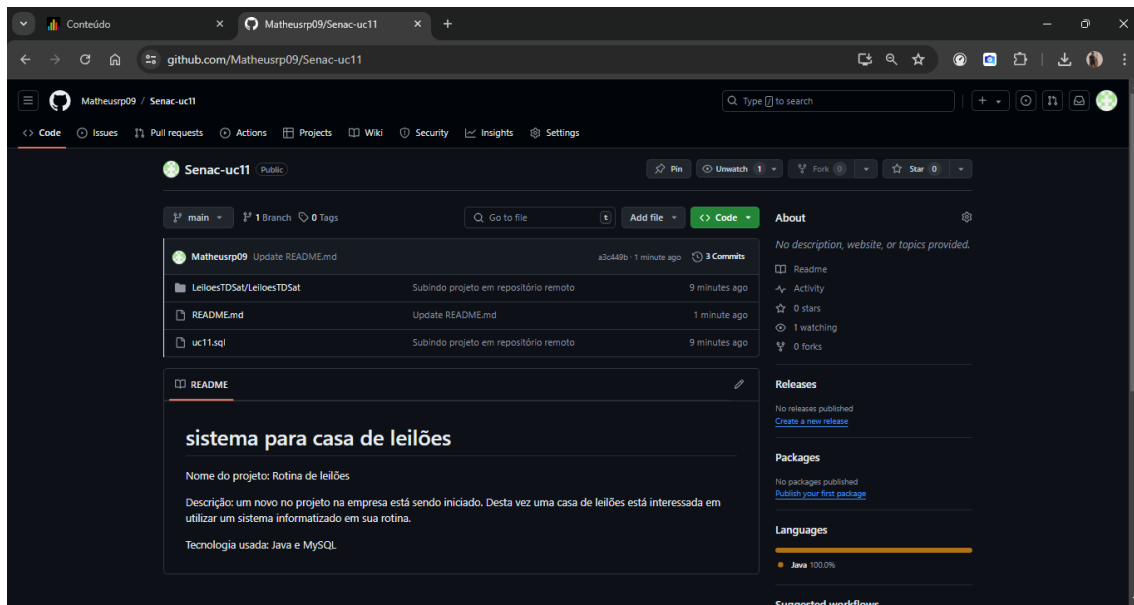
Conteúdo
Matheusrp09/Senac-uc11
github.com/Matheusrp09/Senac-uc11

Matheusrp09 / Senac-uc11
Type / to search

Code Issues Pull requests Actions Projects Wiki Security Insights Settings

Senac-uc11 Public
Pin Unwatch 1 Fork 0 Star 0

main 1 Branch 0 Tags Go to file t Add file Code

About
No description, website, or topics provided.
Readme
Activity
0 stars
1 watching
0 forks

Matheusrp09 Update README.md a3c449b · 1 minute ago 3 Commits

| | | |
|---|---|---|
| LeiloesTDSat/LeiloesTDSat | Subindo projeto em repositório remoto | 9 minutes ago |
| README.md | Update README.md | 1 minute ago |
| uc11.sql | Subindo projeto em repositório remoto | 9 minutes ago |

README

sistema para casa de leilões

Nome do projeto: Rotina de leilões

Descrição: um novo no projeto na empresa está sendo iniciado. Desta vez uma casa de leilões está interessada em utilizar um sistema informatizado em sua rotina.

Tecnologia usada: Java e MySQL

Releases
No releases published
Create a new release

Packages
No packages published
Publish your first package

Languages
Java 100.0%

Suggested workflows